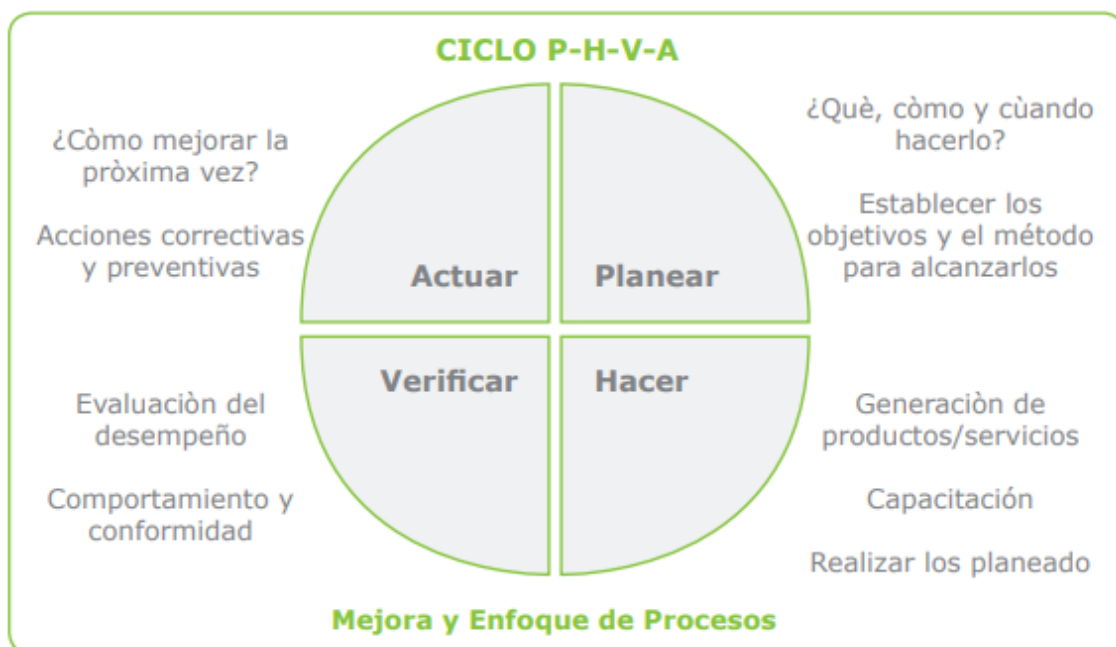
CICLO P-H-V-A

¿Còmo mejorar la pròxima vez?

Acciones correctivas y preventivas

¿Què, còmo y cùando hacerlo?

Establecer los objetivos y el método para alcanzarlos

Actuar

Planear

Verificar

Hacer

Evaluaciòn del desempeño

Comportamiento y conformidad

Generaciòn de productos/servicios

Capacitación

Realizar los planeado

Mejora y Enfoque de Procesos